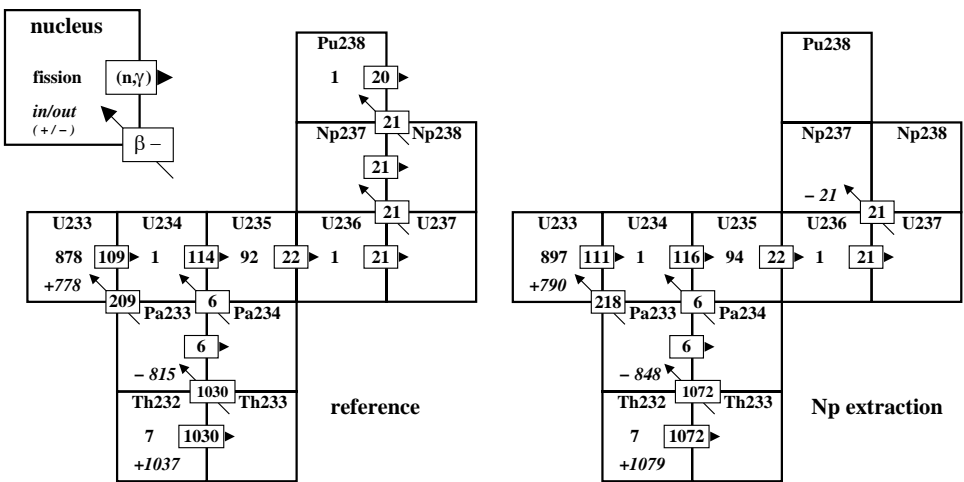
nucleus

fission $(n,\gamma)$

in/out
(+/−)

β −

Pu238
1 20

21
Np237 Np238
21

21
U233 U234 U235 U236 U237
878 109 1 114 92 22 1 21
+778
209 6
Pa233 Pa234
6
− 815
1030
Th232 Th233
7 1030
+1037

reference

Pu238

Np237 Np238
− 21
21
U233 U234 U235 U236 U237
897 111 1 116 94 22 1 21
+790
218 6
Pa233 Pa234
6
− 848
1072
Th232 Th233
7 1072
+1079

Np extraction